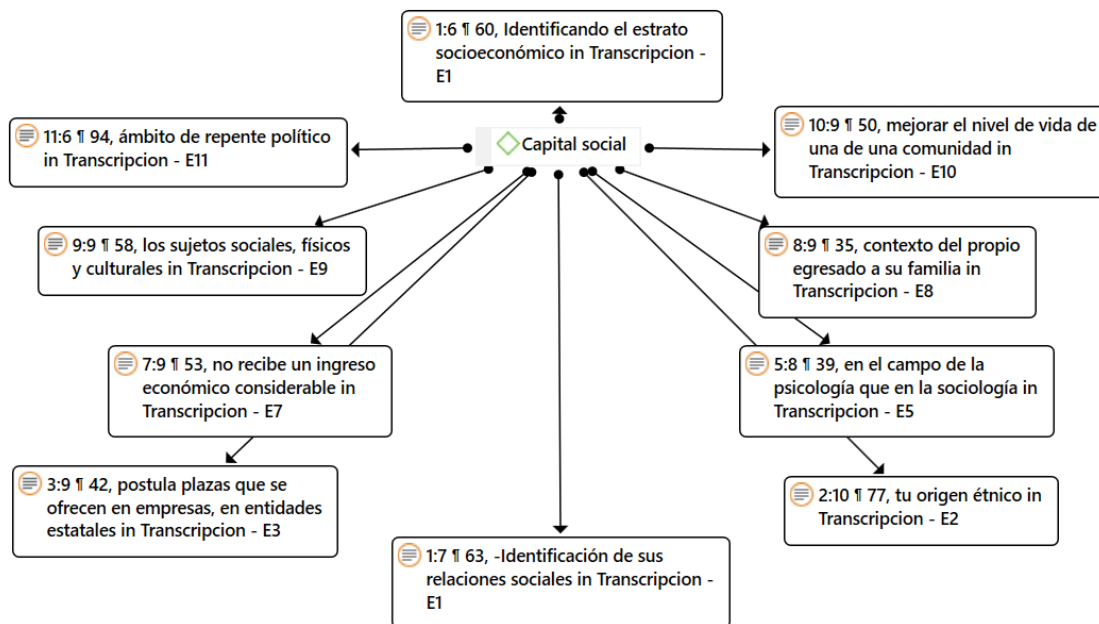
1:6 ¶ 60, Identificando el estrato socioeconómico in Transcripcion - E1

11:6 ¶ 94, ámbito de repente político in Transcripcion - E11

Capital social

10:9 ¶ 50, mejorar el nivel de vida de una de una comunidad in Transcripcion - E10

9:9 ¶ 58, los sujetos sociales, físicos y culturales in Transcripcion - E9

8:9 ¶ 35, contexto del propio egresado a su familia in Transcripcion - E8

7:9 ¶ 53, no recibe un ingreso económico considerable in Transcripcion - E7

5:8 ¶ 39, en el campo de la psicología que en la sociología in Transcripcion - E5

3:9 ¶ 42, postula plazas que se ofrecen en empresas, en entidades estatales in Transcripcion - E3

2:10 ¶ 77, tu origen étnico in Transcripcion - E2

1:7 ¶ 63, -Identificación de sus relaciones sociales in Transcripcion - E1